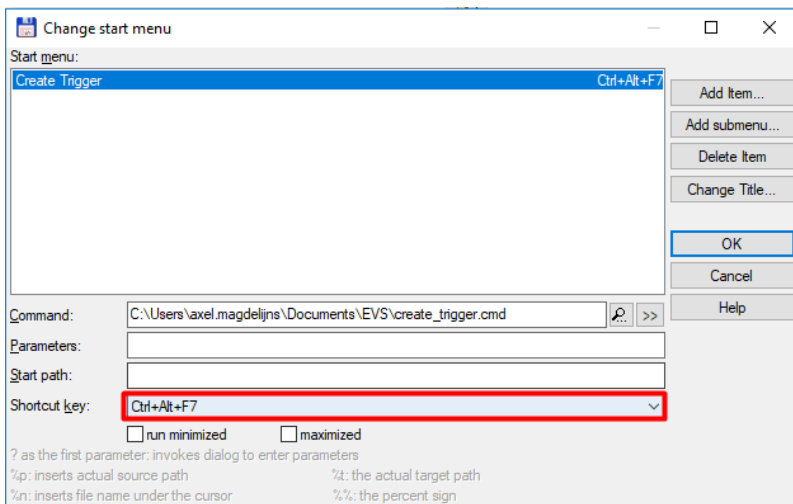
Change start menu

Start menu:

Create Trigger Ctrl+Alt+F7

Add Item...

Add submenu...

Delete Item

Change Title...

OK

Cancel

Help

Command: C:\Users\axel.magdelijns\Documents\EVS\create_trigger.cmd >>

Parameters:

Start path:

Shortcut key: Ctrl+Alt+F7

run minimized maximized

? as the first parameter: invokes dialog to enter parameters

%p: inserts actual source path

%t: the actual target path

%n: inserts file name under the cursor

%%: the percent sign